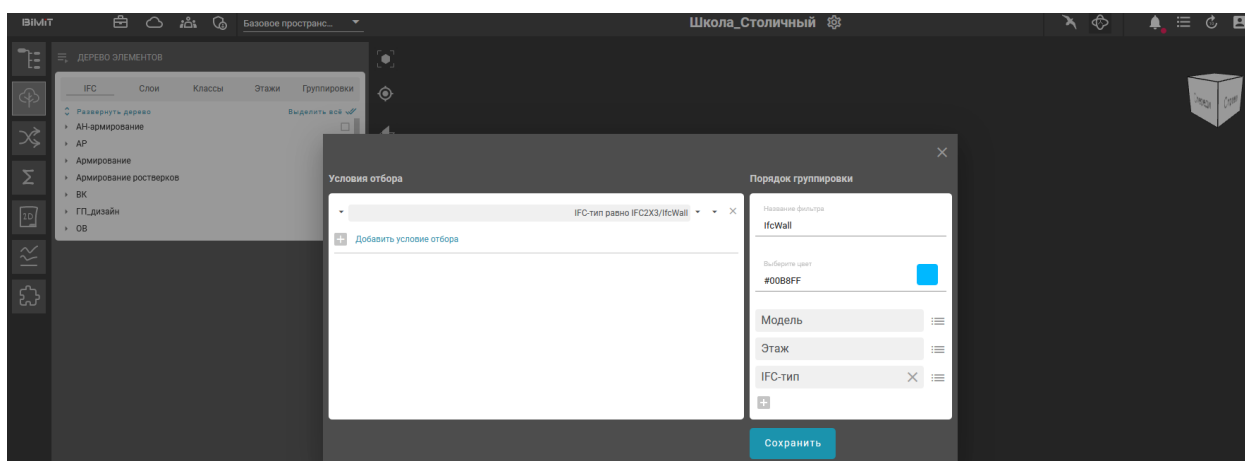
BIMIT

Базовое пространс...

Школа_Столичный

ДЕРЕВО ЭЛЕМЕНТОВ

IFC
Слои
Классы
Этажи
Группировки

Развернуть дерево
Выделить всё

АН-армирование
АР
Армирование
Армирование ростверков
ВК
ГП_дизайн
ОВ

Условия отбора

IFC-тип равно IFC2X3/IfcWall

Добавить условие отбора

Порядок группировки

Название фильтра
IfcWall

Выберите цвет
#00B8FF

Модель
Этаж
IFC-тип

Сохранить